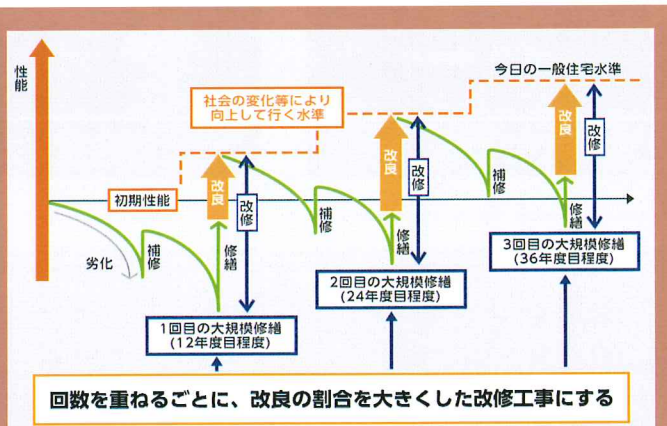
性能

今日の一般住宅水準

社会の変化等により向上して行く水準

初期性能

劣化

補修

改良

改修

修繕

補修

改良

改修

修繕

補修

改良

改修

修繕

1回目の大規模修繕
(12年度目程度)

2回目の大規模修繕
(24年度目程度)

3回目の大規模修繕
(36年度目程度)

回数を重ねるごとに、改良の割合を大きくした改修工事にする